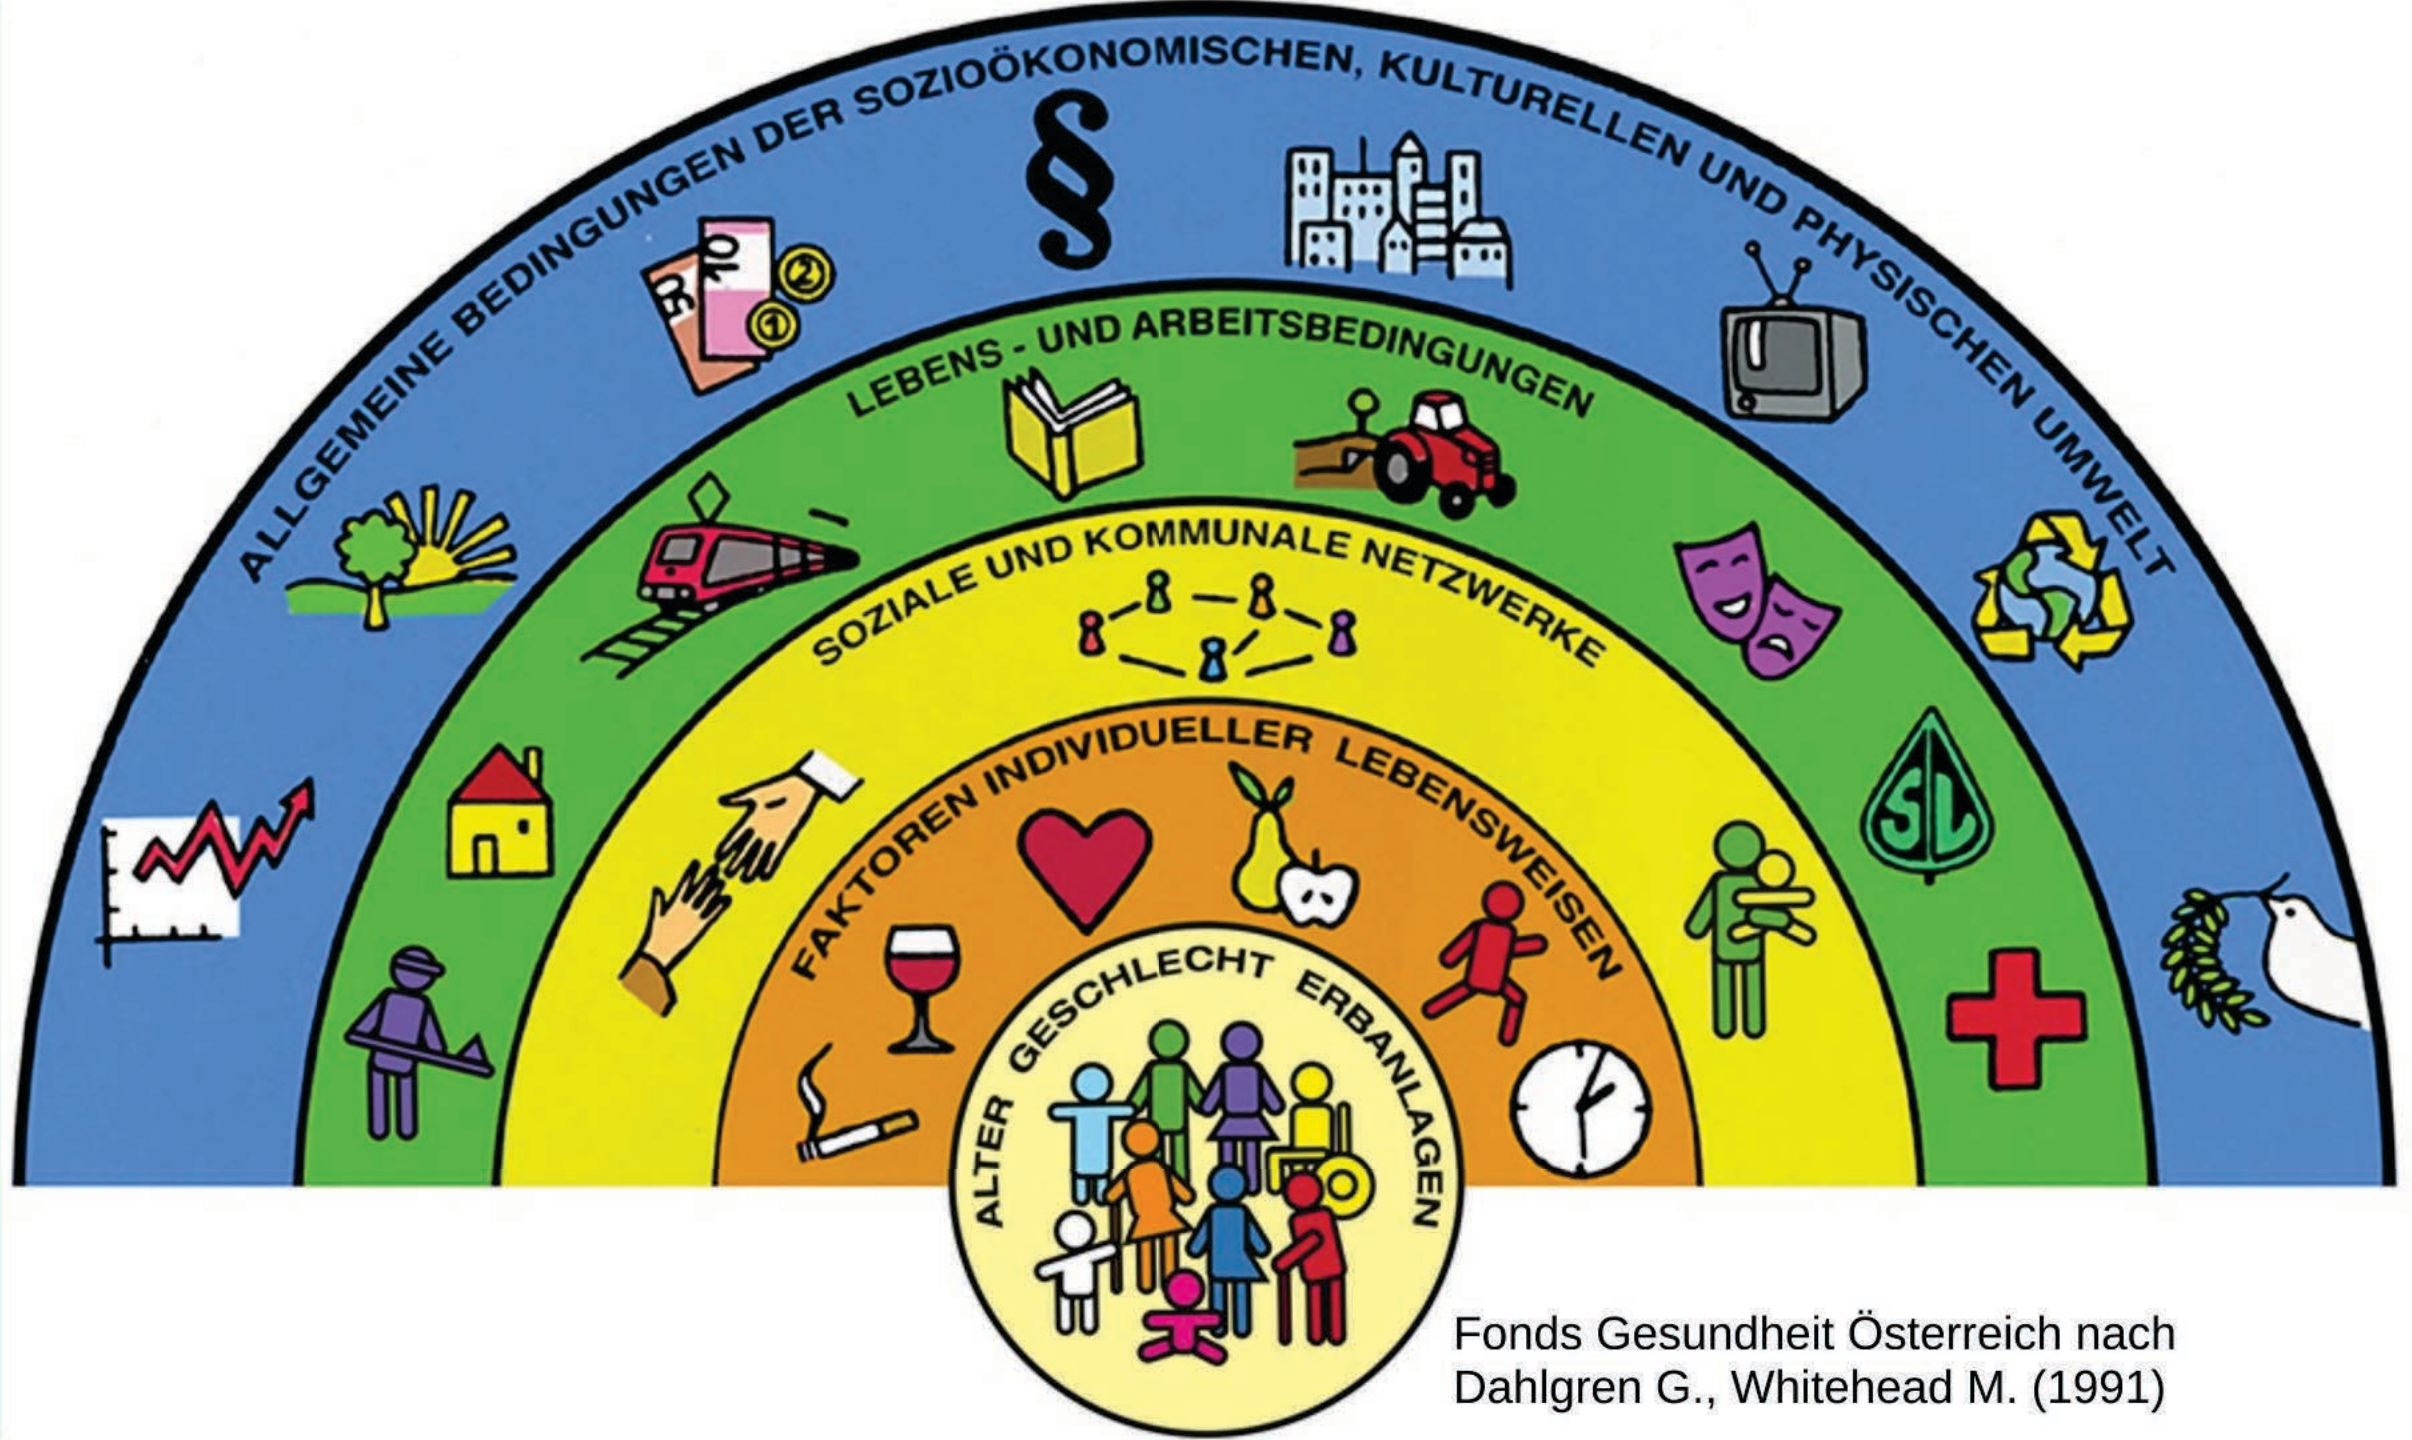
ALLGEMEINE BEDINGUNGEN DER SOZIOÖKONOMISCHEN, KULTURELLEN UND PHYSISCHEN UMWELT

§

50

10

2

1

LEBENS - UND ARBEITSBEDINGUNGEN

SOZIALE UND KOMMUNALE NETZWERKE

FAKTOREN INDIVIDUELLER LEBENSWEISEN

SL

ALTER GESCHLECHT ERBANLAGEN

Fonds Gesundheit Österreich nach Dahlgren G., Whitehead M. (1991)